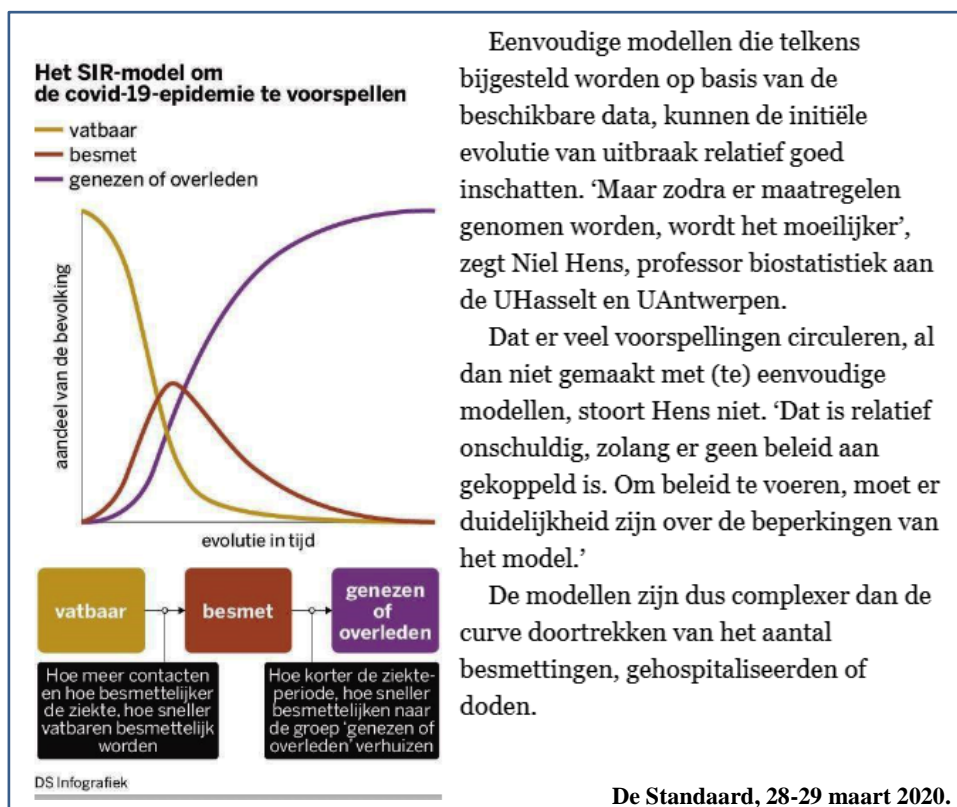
Het SIR-model om de covid-19-epidemie te voorspellen

vatbaar
besmet
genezen of overleden

aandeel van de bevolking

evolutie in tijd

vatbaar

besmet

genezen of overleden

Hoe meer contacten en hoe besmettelijker de ziekte, hoe sneller vatbaren besmettelijk worden

Hoe korter de ziekteperiode, hoe sneller besmettelijken naar de groep 'genezen of overleden' verhuizen

DS Infografiek

Eenvoudige modellen die telkens bijgesteld worden op basis van de beschikbare data, kunnen de initiële evolutie van uitbraak relatief goed inschatten. 'Maar zodra er maatregelen genomen worden, wordt het moeilijker', zegt Niel Hens, professor biostatistiek aan de UHasselt en UAntwerpen.

Dat er veel voorspellingen circuleren, al dan niet gemaakt met (te) eenvoudige modellen, stoort Hens niet. 'Dat is relatief onschuldig, zolang er geen beleid aan gekoppeld is. Om beleid te voeren, moet er duidelijkheid zijn over de beperkingen van het model.'

De modellen zijn dus complexer dan de curve doortrekken van het aantal besmettingen, gehospitaliseerden of doden.

De Standaard, 28-29 maart 2020.